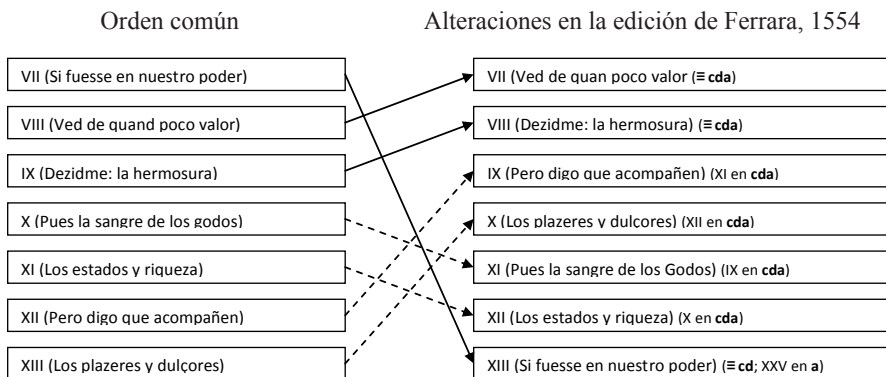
Orden común

VII (Si fuesse en nuestro poder)

VIII (Ved de quand poco valor)

IX (Dezidme: la hermosura)

X (Pues la sangre de los godos)

XI (Los estados y riqueza)

XII (Pero digo que acompañen)

XIII (Los plazeres y dulçores)

Alteraciones en la edición de Ferrara, 1554

VII (Ved de quan poco valor (≡ **cda**)

VIII (Dezidme: la hermosura) (≡ **cda**)

IX (Pero digo que acompañen) (XI en **cda**)

X (Los plazeres y dulçores) (XII en **cda**)

XI (Pues la sangre de los Godos) (IX en **cda**)

XII (Los estados y riqueza) (X en **cda**)

XIII (Si fuesse en nuestro poder) (≡ **cd**; XXV en **a**)